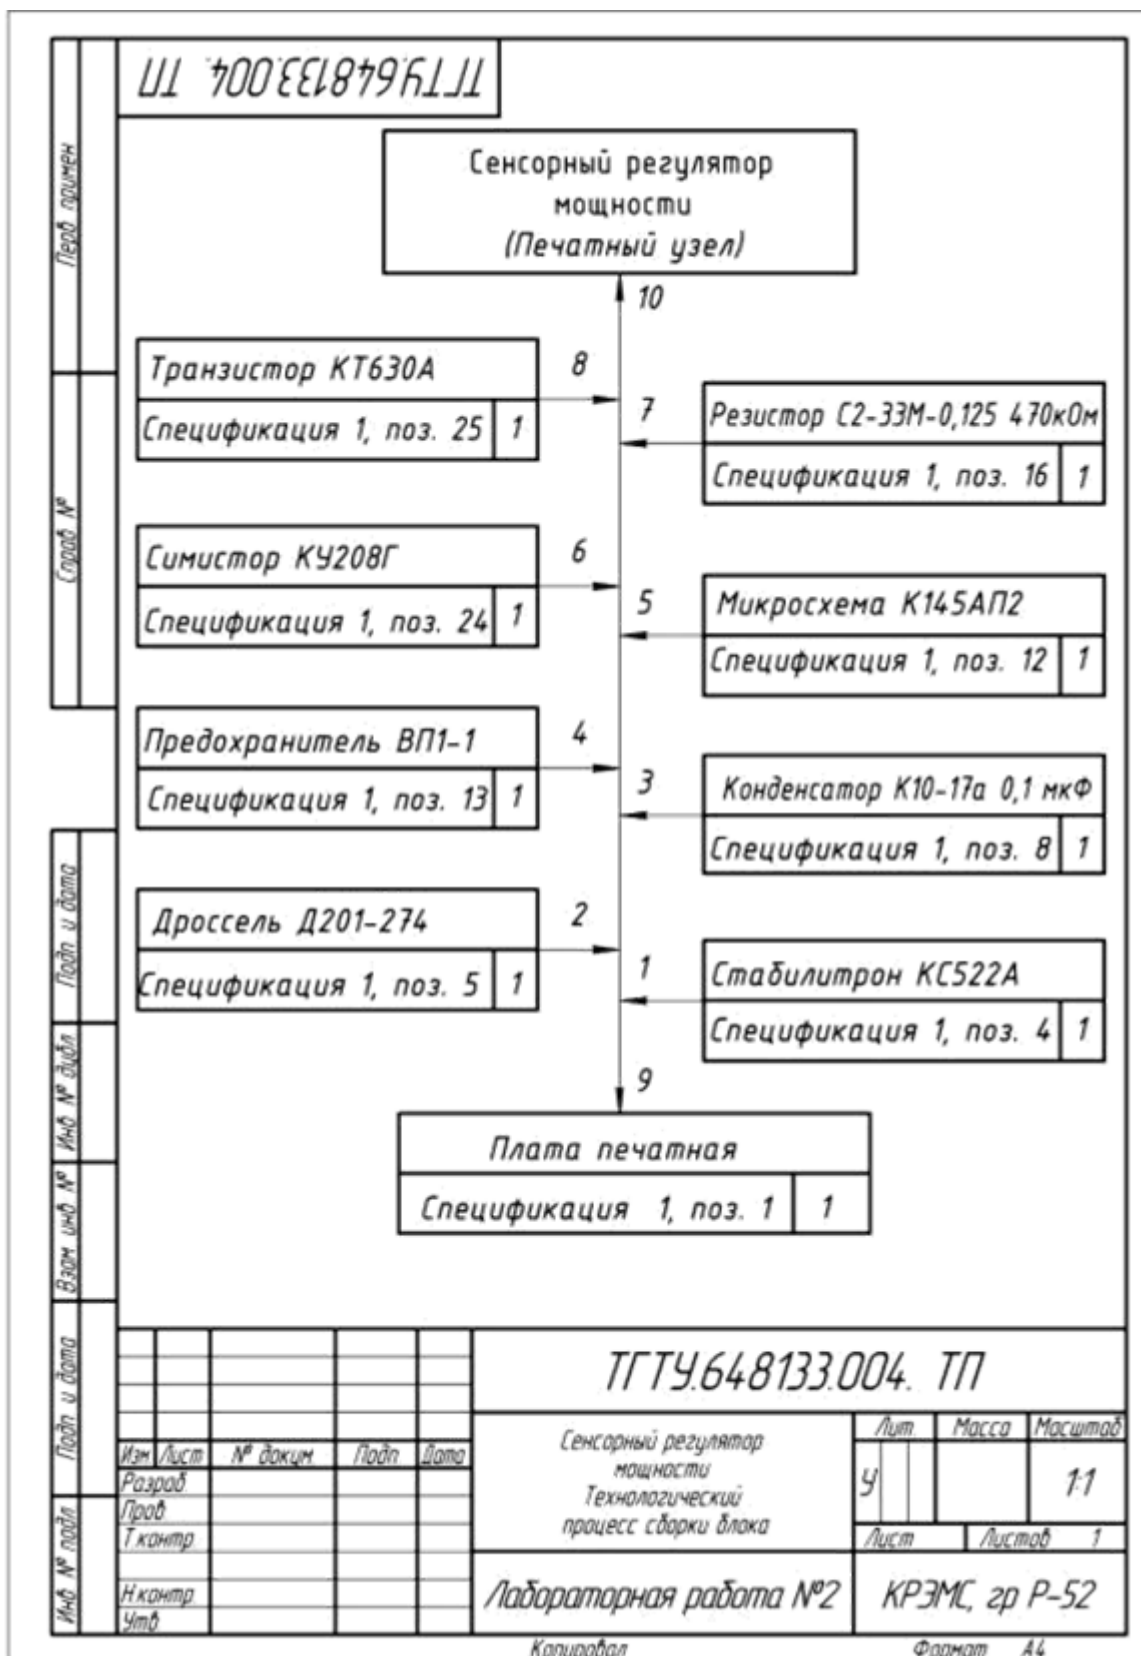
ТГТУ.648133.004. ТП

Перв. примен.

Справ. №

Подп. и дата

Инв. № дубл.

Взам. инв. №

Подп. и дата

Инв. № подл.

Сенсорный регулятор мощности (Печатный узел)

10

Транзистор КТ630А

Спецификация 1, поз. 25 | 1

8

7

Резистор С2-33М-0,125 470кОм

Спецификация 1, поз. 16 | 1

Симистор КУ208Г

Спецификация 1, поз. 24 | 1

6

5

Микросхема К145АП2

Спецификация 1, поз. 12 | 1

Предохранитель ВП1-1

Спецификация 1, поз. 13 | 1

4

3

Конденсатор К10-17а 0,1 мкФ

Спецификация 1, поз. 8 | 1

Дроссель Д201-274

Спецификация 1, поз. 5 | 1

2

1

Стабилитрон КС522А

Спецификация 1, поз. 4 | 1

9

Плата печатная

Спецификация 1, поз. 1 | 1

ТГТУ.648133.004. ТП

| Изм | Лист | № докум. | Подп. | Дата |
|---|---|---|---|---|
| Разраб. | | | | |
| Пров. | | | | |
| Т.контр. | | | | |
| Н.контр. | | | | |
| Утв. | | | | |

Сенсорный регулятор мощности Технологический процесс сборки блока

| Лит. | Масса | Масштаб |
|---|---|---|
| У | | 1:1 |

Лист | Листов 1

Лабораторная работа №2

КРЭМС, гр Р-52

Копировал

Формат А4